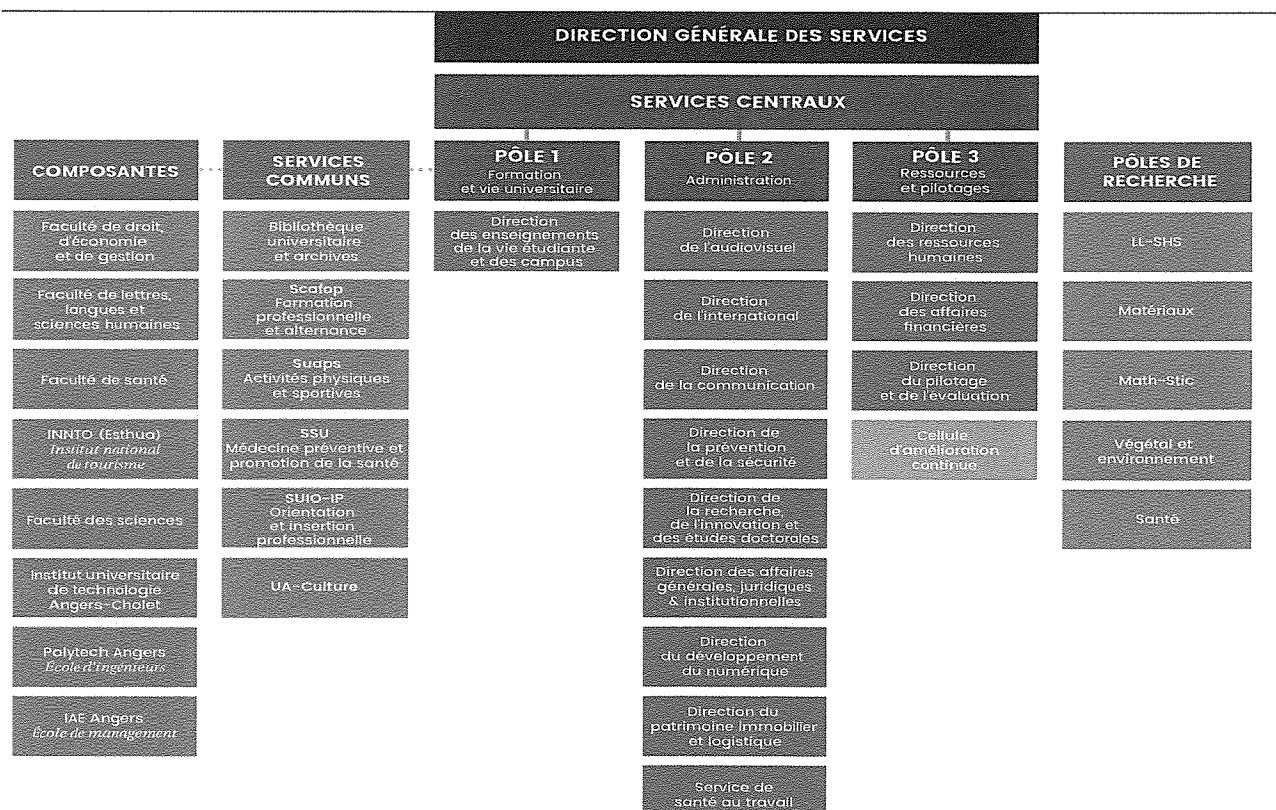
DIRECTION GÉNÉRALE DES SERVICES

SERVICES CENTRAUX

COMPOSANTES

Faculté de droit, d'économie et de gestion

Faculté de lettres, langues et sciences humaines

Faculté de santé

INNTO (Esthua) Institut national du tourisme

Faculté des sciences

Institut universitaire de technologie Angers-Cholet

Polytech Angers École d'ingénieurs

IAE Angers École de management

SERVICES COMMUNS

Bibliothèque universitaire et archives

Scafop Formation professionnelle et alternance

Suaps Activités physiques et sportives

SSU Médecine préventive et promotion de la santé

SUIO-IP Orientation et insertion professionnelle

UA-Culture

PÔLE 1 Formation et vie universitaire

Direction des enseignements de la vie étudiante et des campus

PÔLE 2 Administration

Direction de l'audiovisuel

Direction de l'international

Direction de la communication

Direction de la prévention et de la sécurité

Direction de la recherche, de l'innovation et des études doctorales

Direction des affaires générales, juridiques & institutionnelles

Direction du développement du numérique

Direction du patrimoine immobilier et logistique

Service de santé au travail

PÔLE 3 Ressources et pilotages

Direction des ressources humaines

Direction des affaires financières

Direction du pilotage et de l'évaluation

Cellule d'amélioration continue

PÔLES DE RECHERCHE

LL-SHS

Matériaux

Math-Stic

Végétal et environnement

Santé